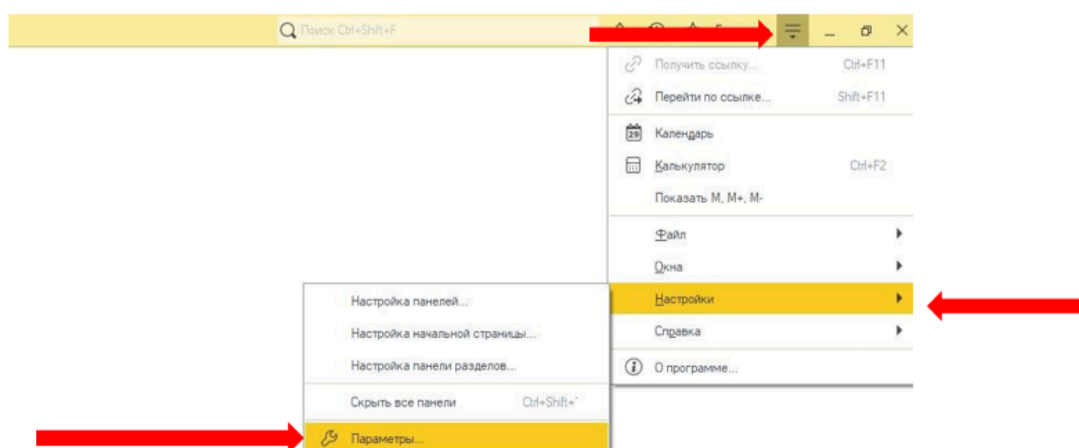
Поиск Ctrl+Shift+F

Получить ссылку... Ctrl+F11
Перейти по ссылке... Shift+F11
29 Календарь
Калькулятор Ctrl+F2
Показать М, М+, М-
Файл
Окна
Настройки
Справка
О программе...

Настройка панелей...
Настройка начальной страницы...
Настройка панели разделов...
Скрыть все панели Ctrl+Shift+`
Параметры...